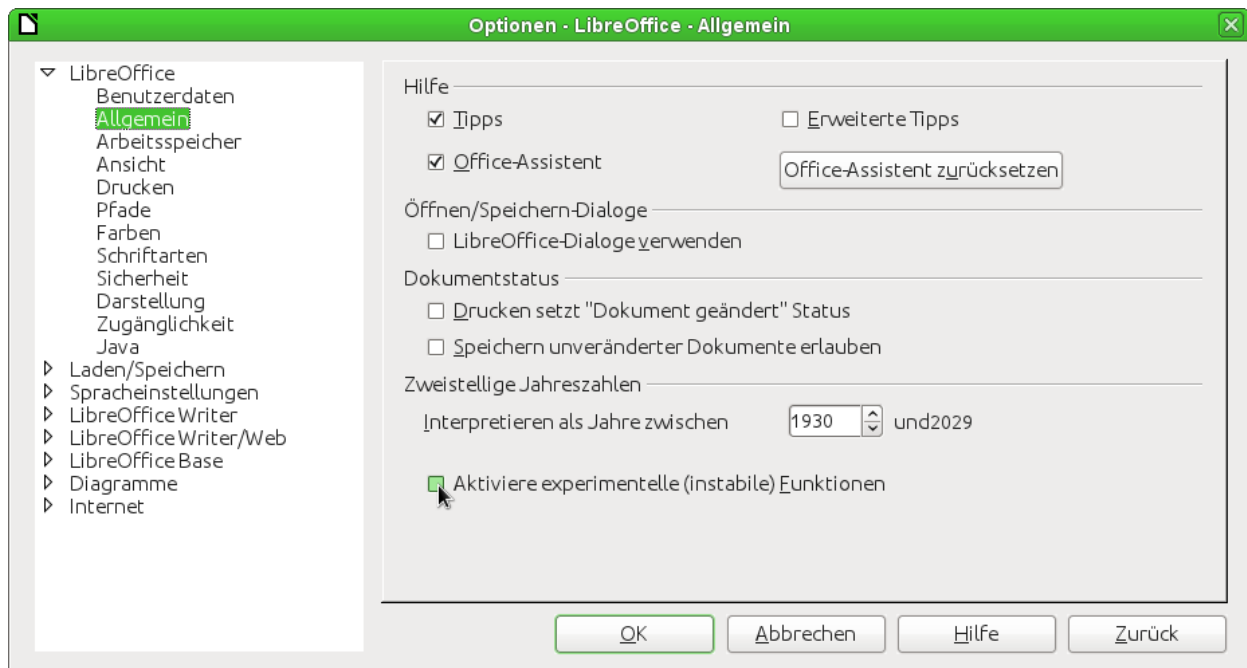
Optionen - LibreOffice - Allgemein

LibreOffice
Benutzerdaten
Allgemein
Arbeitsspeicher
Ansicht
Drucken
Pfade
Farben
Schriftarten
Sicherheit
Darstellung
Zugänglichkeit
Java
Laden/Speichern
Spracheinstellungen
LibreOffice Writer
LibreOffice Writer/Web
LibreOffice Base
Diagramme
Internet

Hilfe
☑ Tipps
☐ Erweiterte Tipps
☑ Office-Assistent
Office-Assistent zurücksetzen

Öffnen/Speichern-Dialoge
☐ LibreOffice-Dialoge verwenden

Dokumentstatus
☐ Drucken setzt "Dokument geändert" Status
☐ Speichern unveränderter Dokumente erlauben

Zweistellige Jahreszahlen
Interpretieren als Jahre zwischen 1930 und2029

☐ Aktiviere experimentelle (instabile) Funktionen

OK
Abbrechen
Hilfe
Zurück